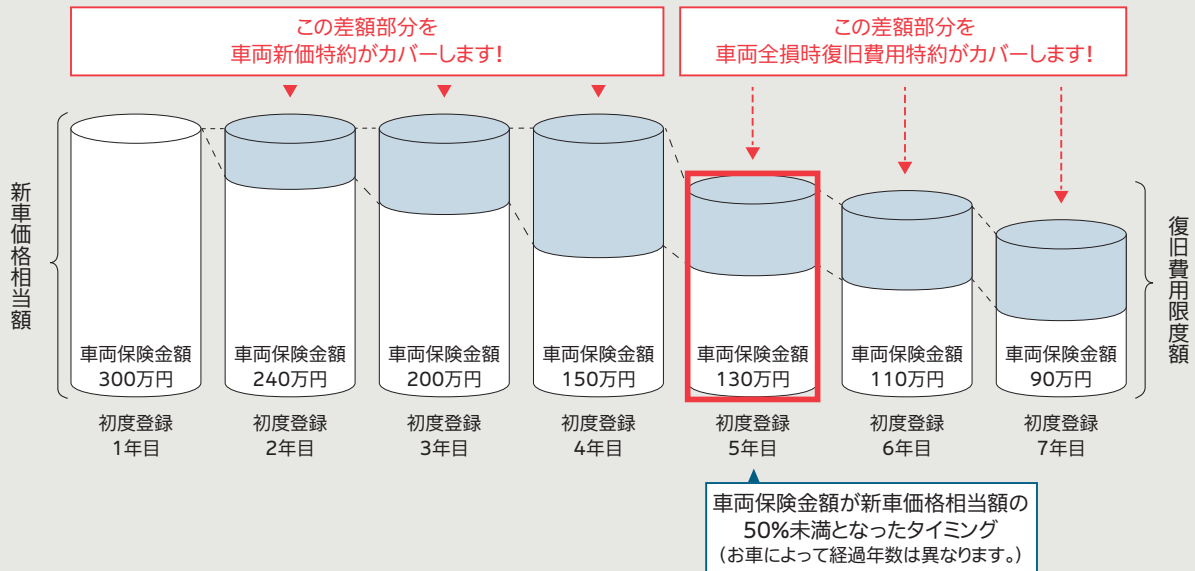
この差額部分を
車両新価特約がカバーします!

この差額部分を
車両全損時復旧費用特約がカバーします!

新車価格相当額

復旧費用限度額

車両保険金額
300万円

車両保険金額
240万円

車両保険金額
200万円

車両保険金額
150万円

車両保険金額
130万円

車両保険金額
110万円

車両保険金額
90万円

初度登録
1年目

初度登録
2年目

初度登録
3年目

初度登録
4年目

初度登録
5年目

初度登録
6年目

初度登録
7年目

車両保険金額が新車価格相当額の
50%未満となったタイミング
(お車によって経過年数は異なります。)